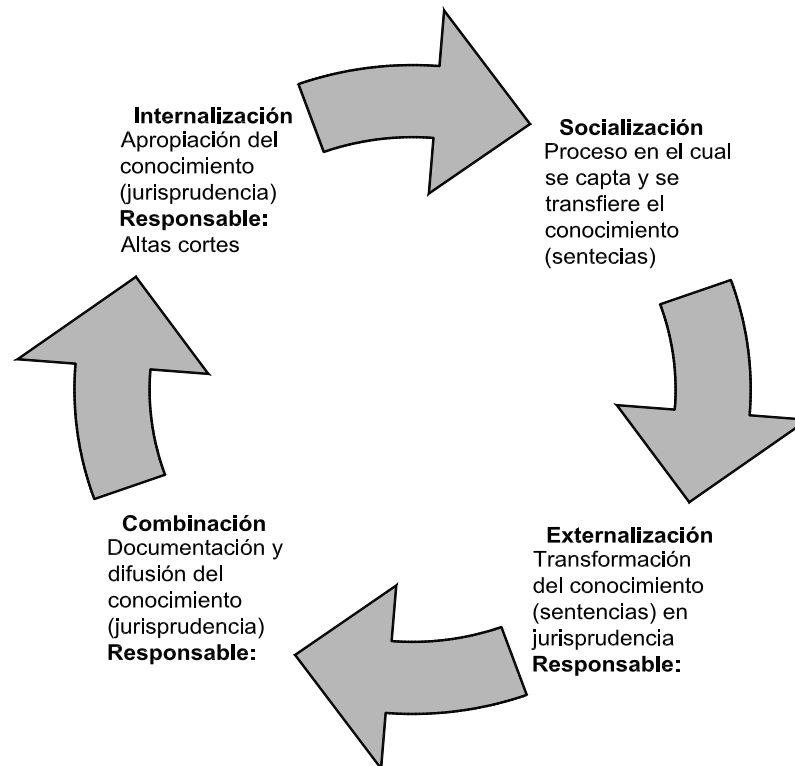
Internalización
Apropiación del conocimiento (jurisprudencia)
Responsable:
Altas cortes

Socialización
Proceso en el cual se capta y se transfiere el conocimiento (sentecias)

Externalización
Transformación del conocimiento (sentencias) en jurisprudencia
Responsable:

Combinación
Documentación y difusión del conocimiento (jurisprudencia)
Responsable: